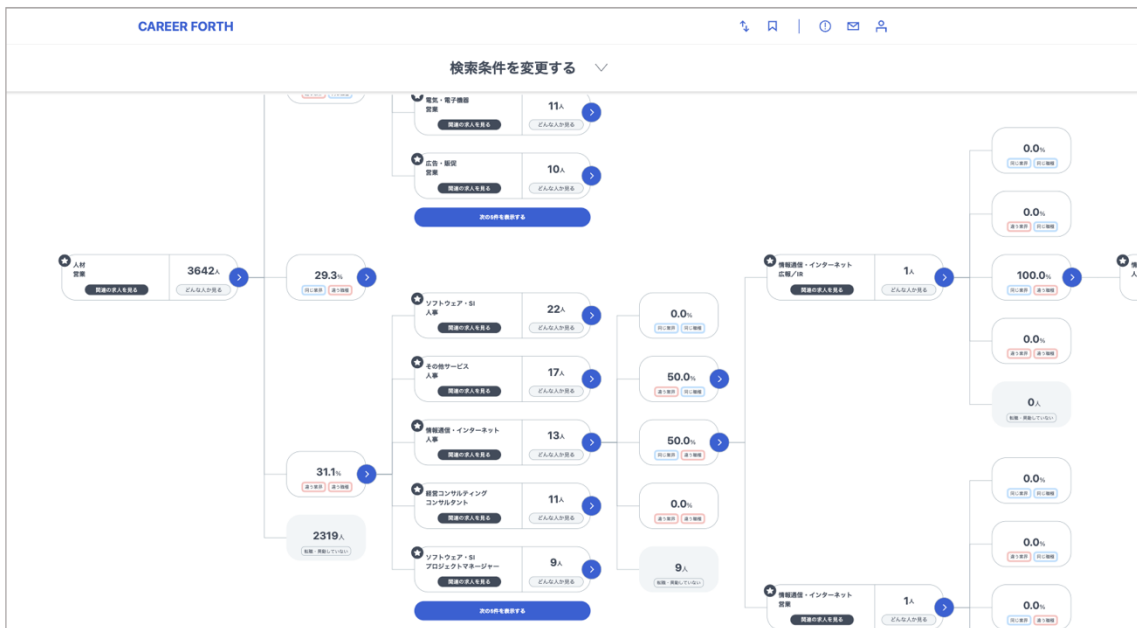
CAREER FORTH

検索条件を変更する

電気・電子機器
営業
関連の求人を見る
11人
どんな人か見る

広告・販促
営業
関連の求人を見る
10人
どんな人か見る

次の5件を表示する

人材
営業
関連の求人を見る
3642人
どんな人か見る

29.3%
同じ業界 違う職種

ソフトウェア・SI
人事
関連の求人を見る
22人
どんな人か見る

その他サービス
人事
関連の求人を見る
17人
どんな人か見る

情報通信・インターネット
人事
関連の求人を見る
13人
どんな人か見る

経営コンサルティング
コンサルタント
関連の求人を見る
11人
どんな人か見る

ソフトウェア・SI
プロジェクトマネージャー
関連の求人を見る
9人
どんな人か見る

次の5件を表示する

31.1%
違う業界 違う職種

2319人
転職・異動していない

0.0%
同じ業界 同じ職種

50.0%
違う業界 同じ職種

50.0%
同じ業界 違う職種

0.0%
違う業界 違う職種

9人
転職・異動していない

情報通信・インターネット
広報／IR
関連の求人を見る
1人
どんな人か見る

情報通信・インターネット
営業
関連の求人を見る
1人
どんな人か見る

0.0%
同じ業界 同じ職種

0.0%
違う業界 同じ職種

100.0%
同じ業界 違う職種

0.0%
違う業界 違う職種

0人
転職・異動していない

0.0%
同じ業界 同じ職種

0.0%
同じ業界 同じ職種

0.0%
違う業界 同じ職種